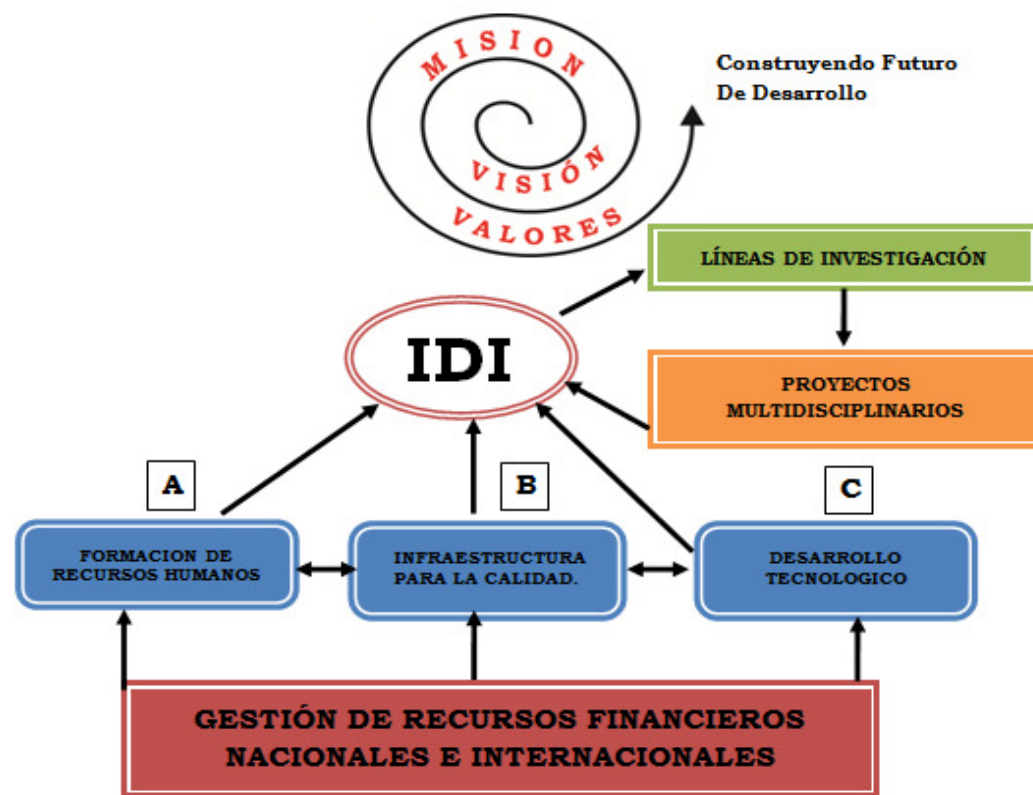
MISION
VISIÓN
VALORES

Construyendo Futuro De Desarrollo

LÍNEAS DE INVESTIGACIÓN

IDI

PROYECTOS MULTIDISCIPLINARIOS

A

B

C

FORMACION DE RECURSOS HUMANOS

INFRAESTRUCTURA PARA LA CALIDAD.

DESARROLLO TECNOLOGICO

GESTIÓN DE RECURSOS FINANCIEROS NACIONALES E INTERNACIONALES